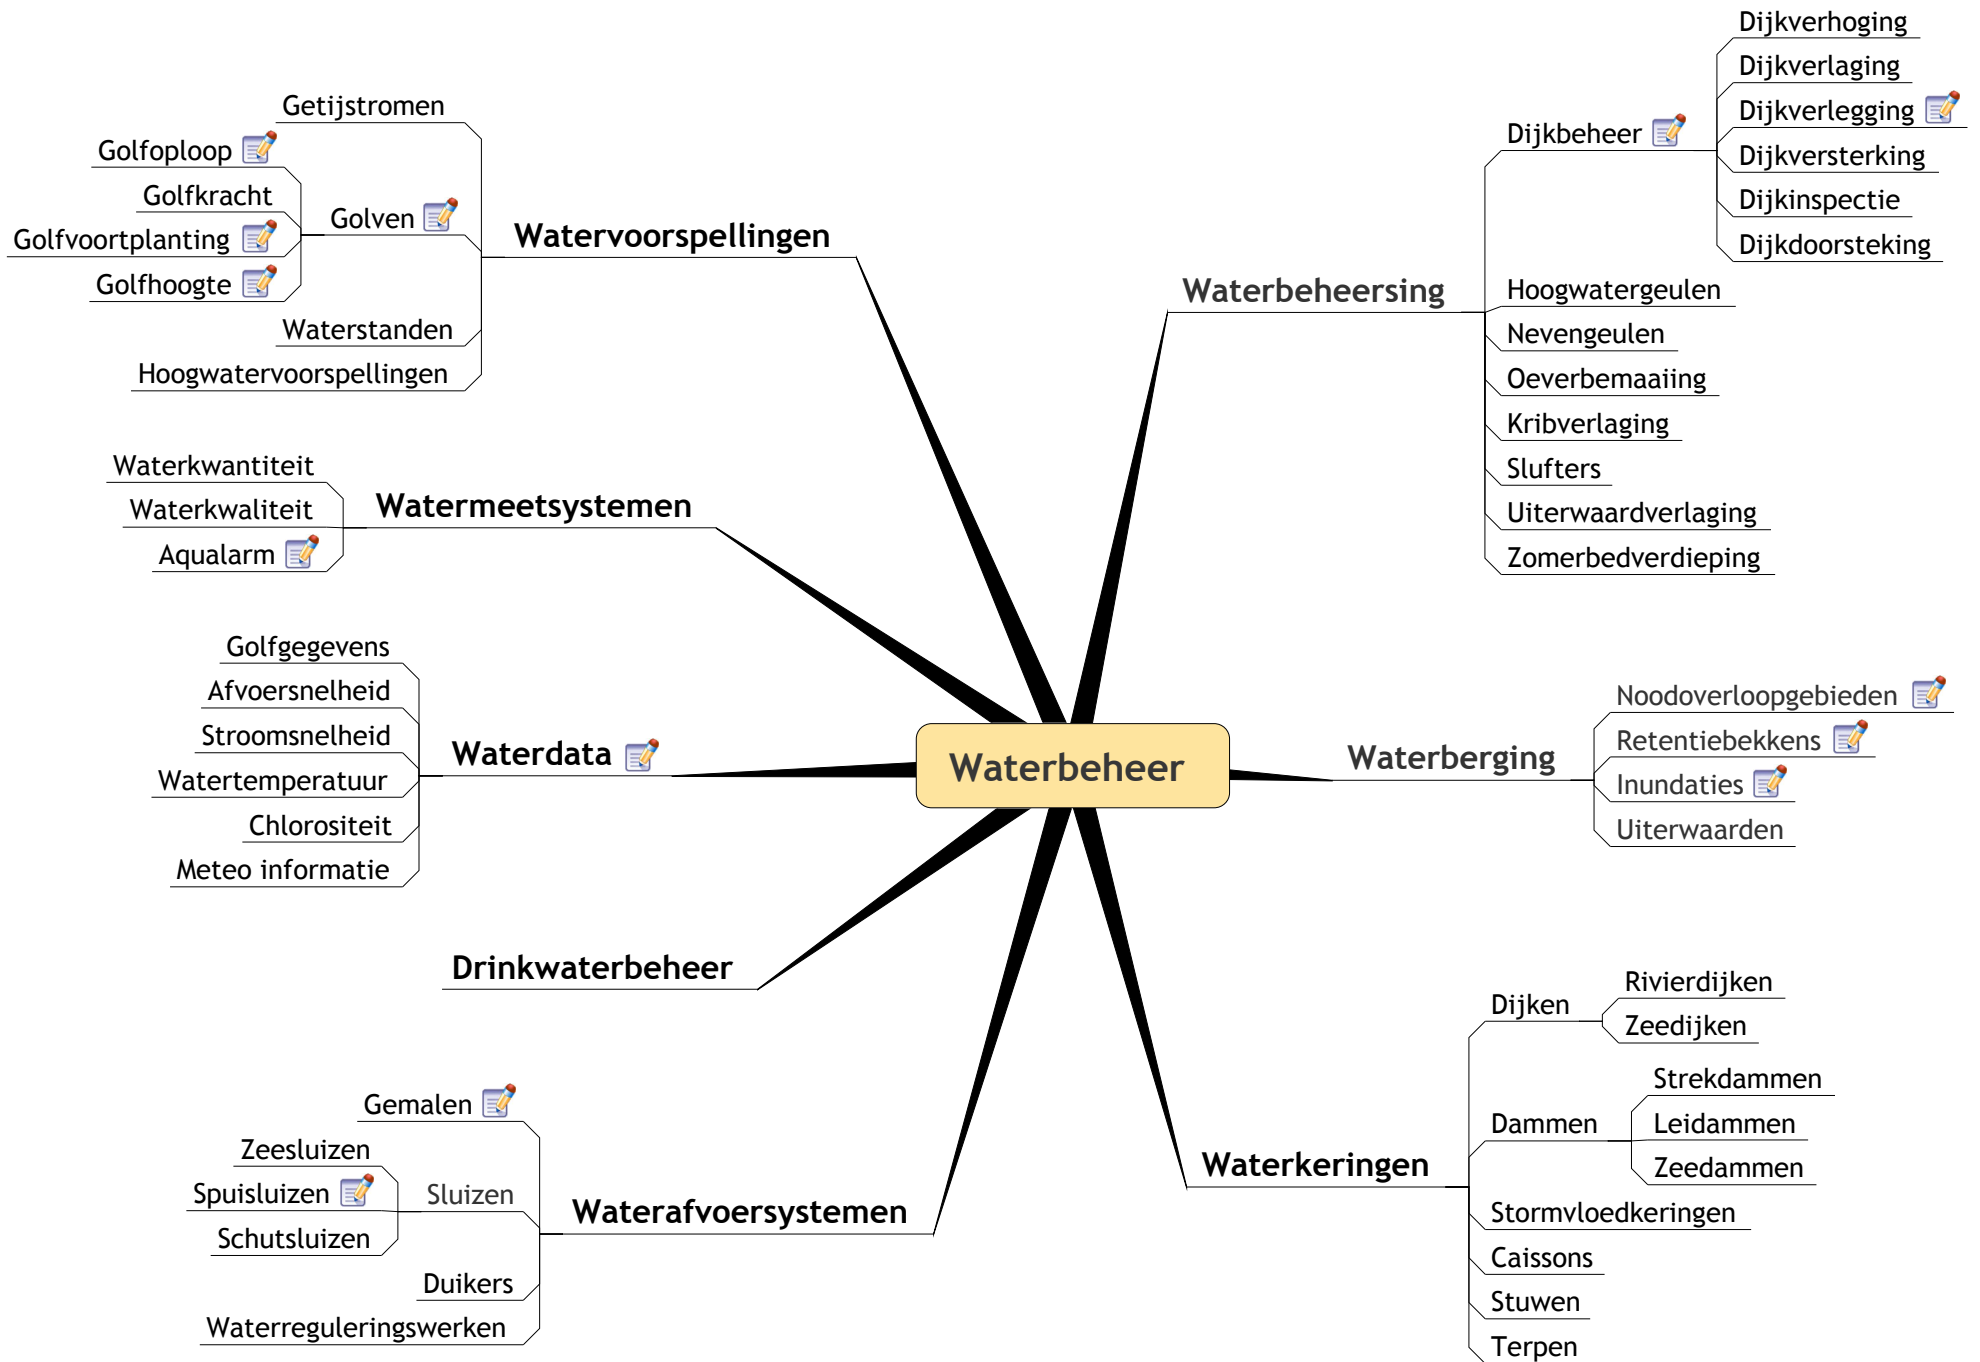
Waterbeheer

Watervoorspellingen
Getijstromen
Golven
Golfoploop
Golfkracht
Golfvoortplanting
Golfhoogte
Waterstanden
Hoogwatervoorspellingen

Watermeetsystemen
Waterkwantiteit
Waterkwaliteit
Aqualarm

Waterdata
Golfgegevens
Afvoersnelheid
Stroomsnelheid
Watertemperatuur
Chlorositeit
Meteo informatie

Drinkwaterbeheer

Waterafvoersystemen
Gemalen
Sluizen
Zeesluizen
Spuisluizen
Schutsluizen
Duikers
Waterreguleringswerken

Waterbeheersing
Dijkbeheer
Dijkverhoging
Dijkverlaging
Dijkverlegging
Dijkversterking
Dijkinspectie
Dijkdoorsteking
Hoogwatergeulen
Nevengeulen
Oeverbemaaiing
Kribverlaging
Slufters
Uiterwaardverlaging
Zomerbedverdieping

Waterberging
Noodoverloopgebieden
Retentiebekkens
Inundaties
Uiterwaarden

Waterkeringen
Dijken
Rivierdijken
Zeedijken
Dammen
Strekdammen
Leidammen
Zeedammen
Stormvloedkeringen
Caissons
Stuwen
Terpen